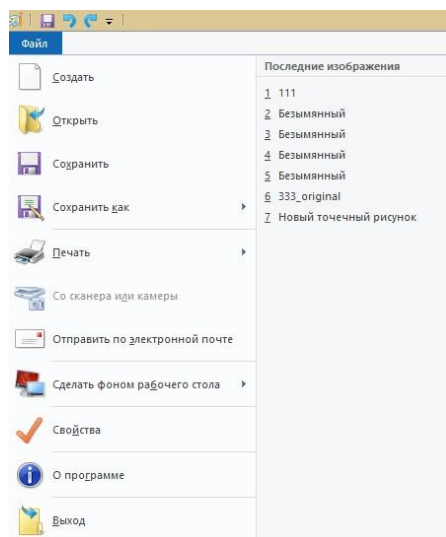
Файл

Создать

Открыть

Сохранить

Сохранить как

Печать

Со сканера или камеры

Отправить по электронной почте

Сделать фоном рабочего стола

Свойства

О программе

Выход

Последние изображения

1 111
2 Безымянный
3 Безымянный
4 Безымянный
5 Безымянный
6 333_original
7 Новый точечный рисунок